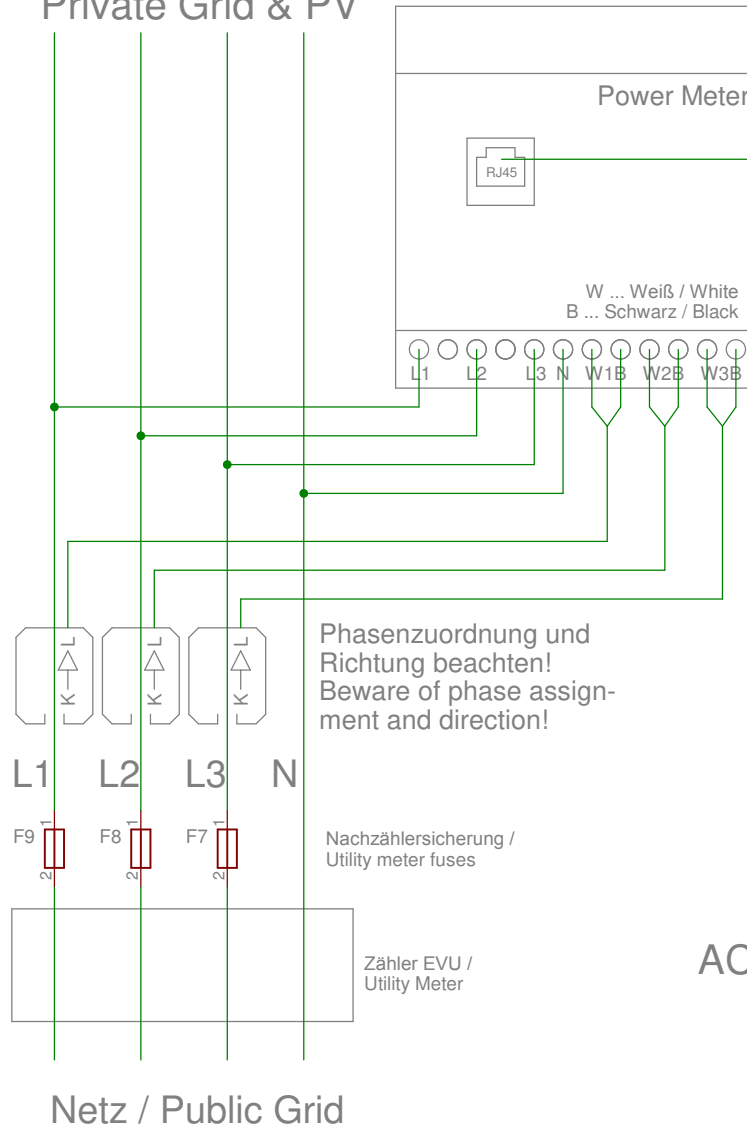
Private Grid & PV

Power Meter

RJ45

W ... Weiß / White
B ... Schwarz / Black

L1 L2 L3 N W1B W2B W3B

L
K

L
K

L
K

Phasenzuordnung und Richtung beachten!
Beware of phase assignment and direction!

L1 L2 L3 N

F9 1 2
F8 1 2
F7 1 2

Nachzählersicherung / Utility meter fuses

Zähler EVU / Utility Meter

AC

Netz / Public Grid